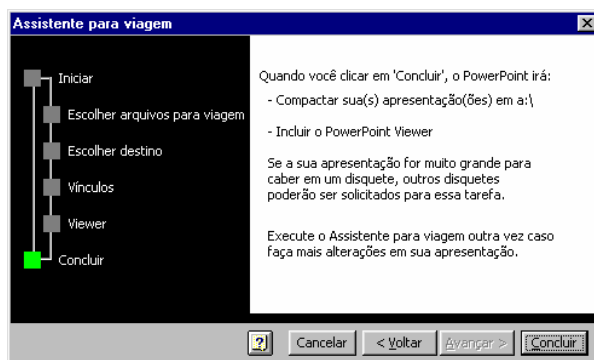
Assistente para viagem

Iniciar
Escolher arquivos para viagem
Escolher destino
Vínculos
Viewer
Concluir

Quando você clicar em 'Concluir', o PowerPoint irá:

- Compactar sua(s) apresentação(ões) em a:\

- Incluir o PowerPoint Viewer

Se a sua apresentação for muito grande para caber em um disquete, outros disquetes poderão ser solicitados para essa tarefa.

Execute o Assistente para viagem outra vez caso faça mais alterações em sua apresentação.

?
Cancelar
< Voltar
Avançar >
Concluir